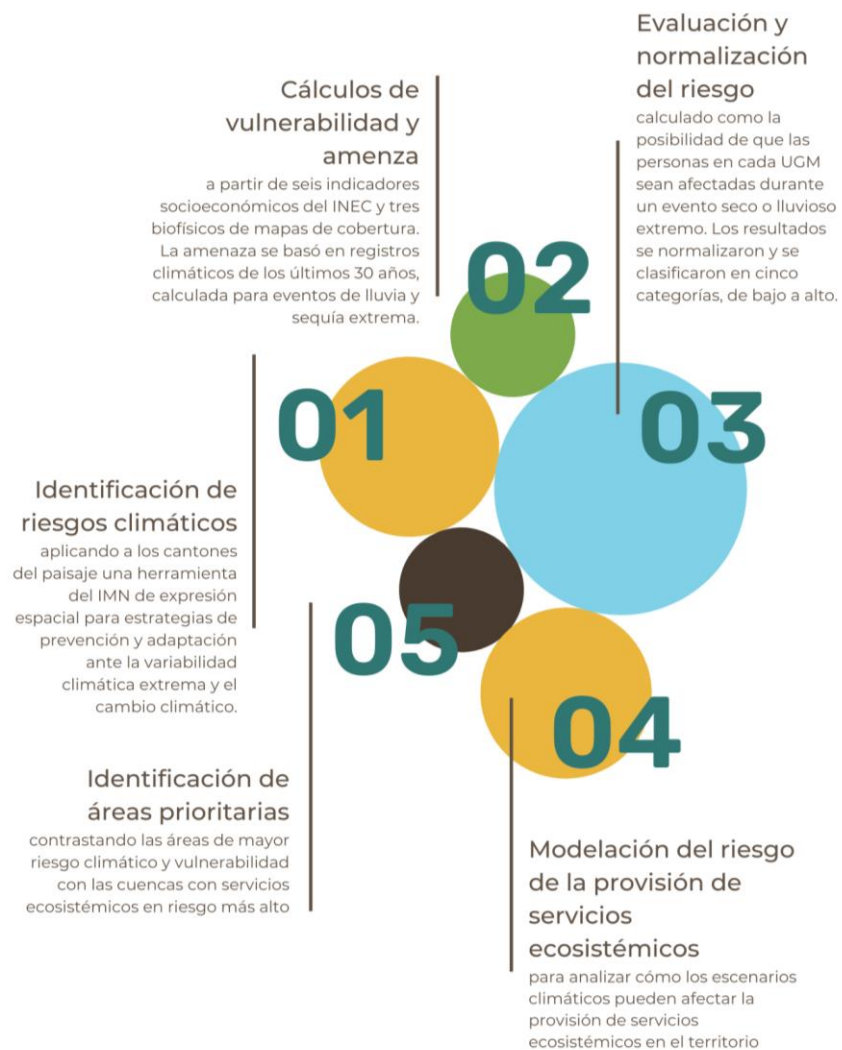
Evaluación y normalización del riesgo
calculado como la posibilidad de que las personas en cada UGM sean afectadas durante un evento seco o lluvioso extremo. Los resultados se normalizaron y se clasificaron en cinco categorías, de bajo a alto.

Cálculos de vulnerabilidad y amenza
a partir de seis indicadores socioeconómicos del INEC y tres biofísicos de mapas de cobertura. La amenaza se basó en registros climáticos de los últimos 30 años, calculada para eventos de lluvia y sequía extrema.

02

01

03

Identificación de riesgos climáticos
aplicando a los cantones del paisaje una herramienta del IMN de expresión espacial para estrategias de prevención y adaptación ante la variabilidad climática extrema y el cambio climático.

05

04

Identificación de áreas prioritarias
contrastando las áreas de mayor riesgo climático y vulnerabilidad con las cuencas con servicios ecosistémicos en riesgo más alto

Modelación del riesgo de la provisión de servicios ecosistémicos
para analizar cómo los escenarios climáticos pueden afectar la provisión de servicios ecosistémicos en el territorio